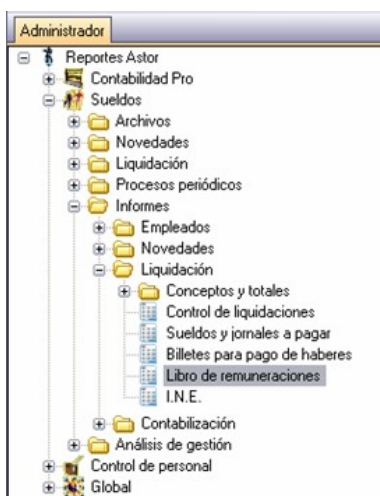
Administrador

Reportes Astor
Contabilidad Pro
Sueldos
Archivos
Novedades
Liquidación
Procesos periódicos
Informes
Empleados
Novedades
Liquidación
Conceptos y totales
Control de liquidaciones
Sueldos y jornales a pagar
Billetes para pago de haberes
Libro de remuneraciones
I.N.E.
Contabilización
Análisis de gestión
Control de personal
Global